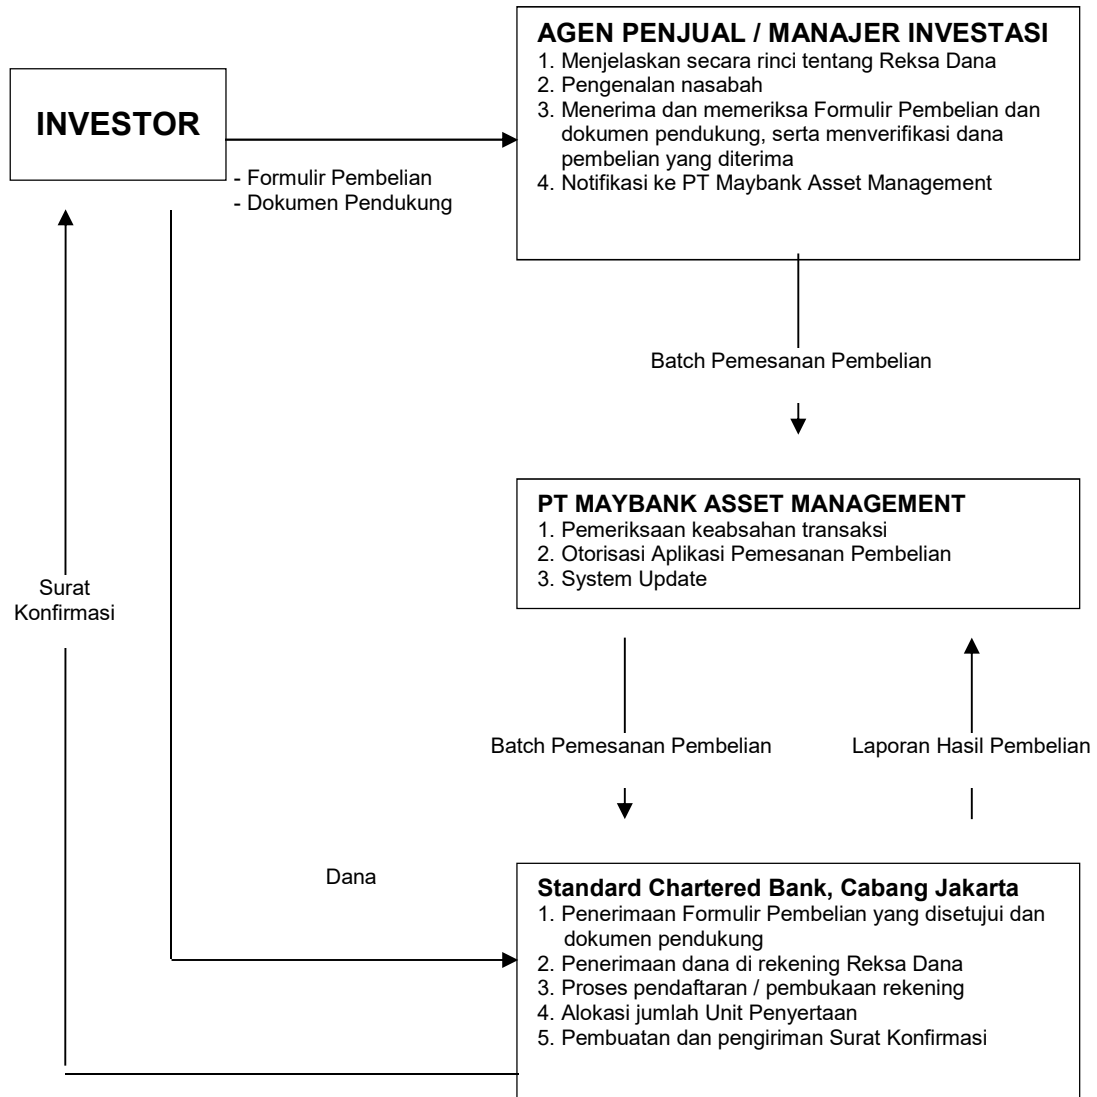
INVESTOR

- Formulir Pembelian
- Dokumen Pendukung

AGEN PENJUAL / MANAJER INVESTASI
1. Menjelaskan secara rinci tentang Reksa Dana
2. Pengenalan nasabah
3. Menerima dan memeriksa Formulir Pembelian dan dokumen pendukung, serta menverifikasi dana pembelian yang diterima
4. Notifikasi ke PT Maybank Asset Management

Batch Pemesanan Pembelian

PT MAYBANK ASSET MANAGEMENT
1. Pemeriksaan keabsahan transaksi
2. Otorisasi Aplikasi Pemesanan Pembelian
3. System Update

Surat Konfirmasi

Batch Pemesanan Pembelian

Laporan Hasil Pembelian

Dana

Standard Chartered Bank, Cabang Jakarta
1. Penerimaan Formulir Pembelian yang disetujui dan dokumen pendukung
2. Penerimaan dana di rekening Reksa Dana
3. Proses pendaftaran / pembukaan rekening
4. Alokasi jumlah Unit Penyertaan
5. Pembuatan dan pengiriman Surat Konfirmasi